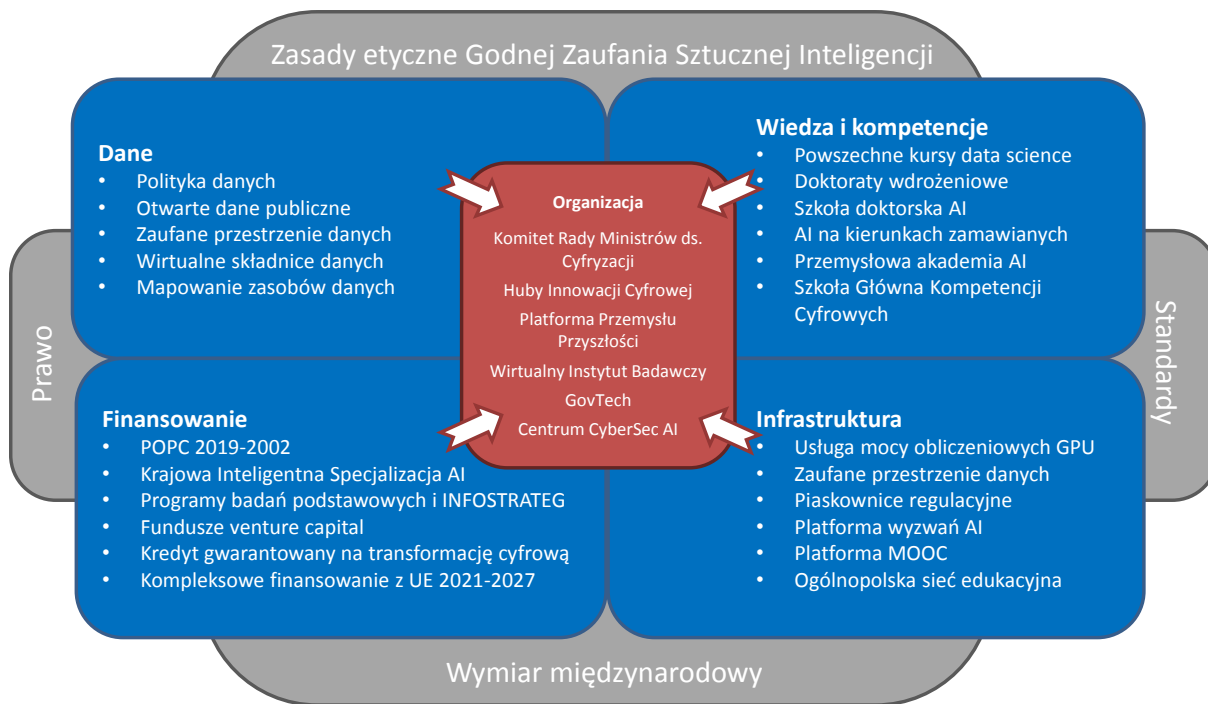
Zasady etyczne Godnej Zaufania Sztucznej Inteligencji

Dane
• Polityka danych
• Otwarte dane publiczne
• Zaufane przestrzenie danych
• Wirtualne składnice danych
• Mapowanie zasobów danych

Organizacja

Komitet Rady Ministrów ds. Cyfryzacji

Huby Innowacji Cyfrowej

Platforma Przemysłu Przyszłości

Wirtualny Instytut Badawczy

GovTech

Centrum CyberSec AI

Wiedza i kompetencje
• Powszechne kursy data science
• Doktoraty wdrożeniowe
• Szkoła doktorska AI
• AI na kierunkach zamawianych
• Przemysłowa akademia AI
• Szkoła Główna Kompetencji Cyfrowych

Prawo

Standardy

Finansowanie
• POPC 2019-2002
• Krajowa Inteligentna Specjalizacja AI
• Programy badań podstawowych i INFOSTRATEG
• Fundusze venture capital
• Kredyt gwarantowany na transformację cyfrową
• Kompleksowe finansowanie z UE 2021-2027

Infrastruktura
• Usługa mocy obliczeniowych GPU
• Zaufane przestrzenie danych
• Piaskownice regulacyjne
• Platforma wyzwań AI
• Platforma MOOC
• Ogólnopolska sieć edukacyjna

Wymiar międzynarodowy